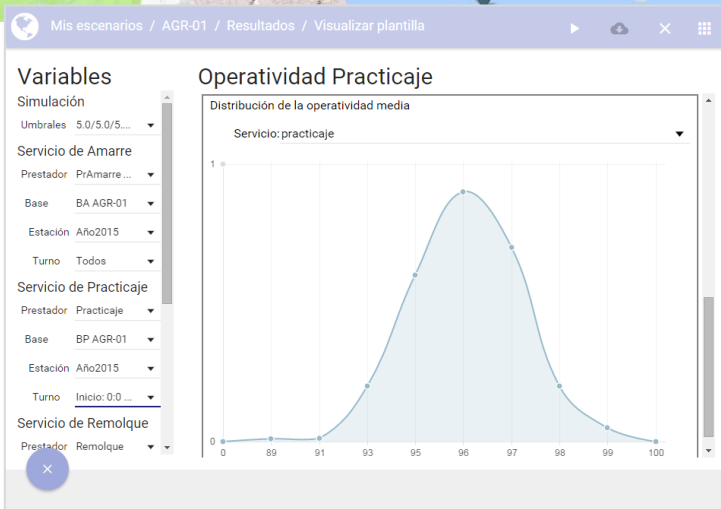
Mis escenarios / AGR-01 / Resultados / Visualizar plantilla

Variables

Simulación

Umbrales 5.0/5.0/5....

Servicio de Amarre

Prestador PrAmarre ...

Base BA AGR-01

Estación Año2015

Turno Todos

Servicio de Practicaje

Prestador Practicaje

Base BP AGR-01

Estación Año2015

Turno Inicio: 0:0 ...

Servicio de Remolque

Prestador Remolque

Operatividad Practicaje

Distribución de la operatividad media

Servicio: practicaje

1

0

0 89 91 93 95 96 97 98 99 100